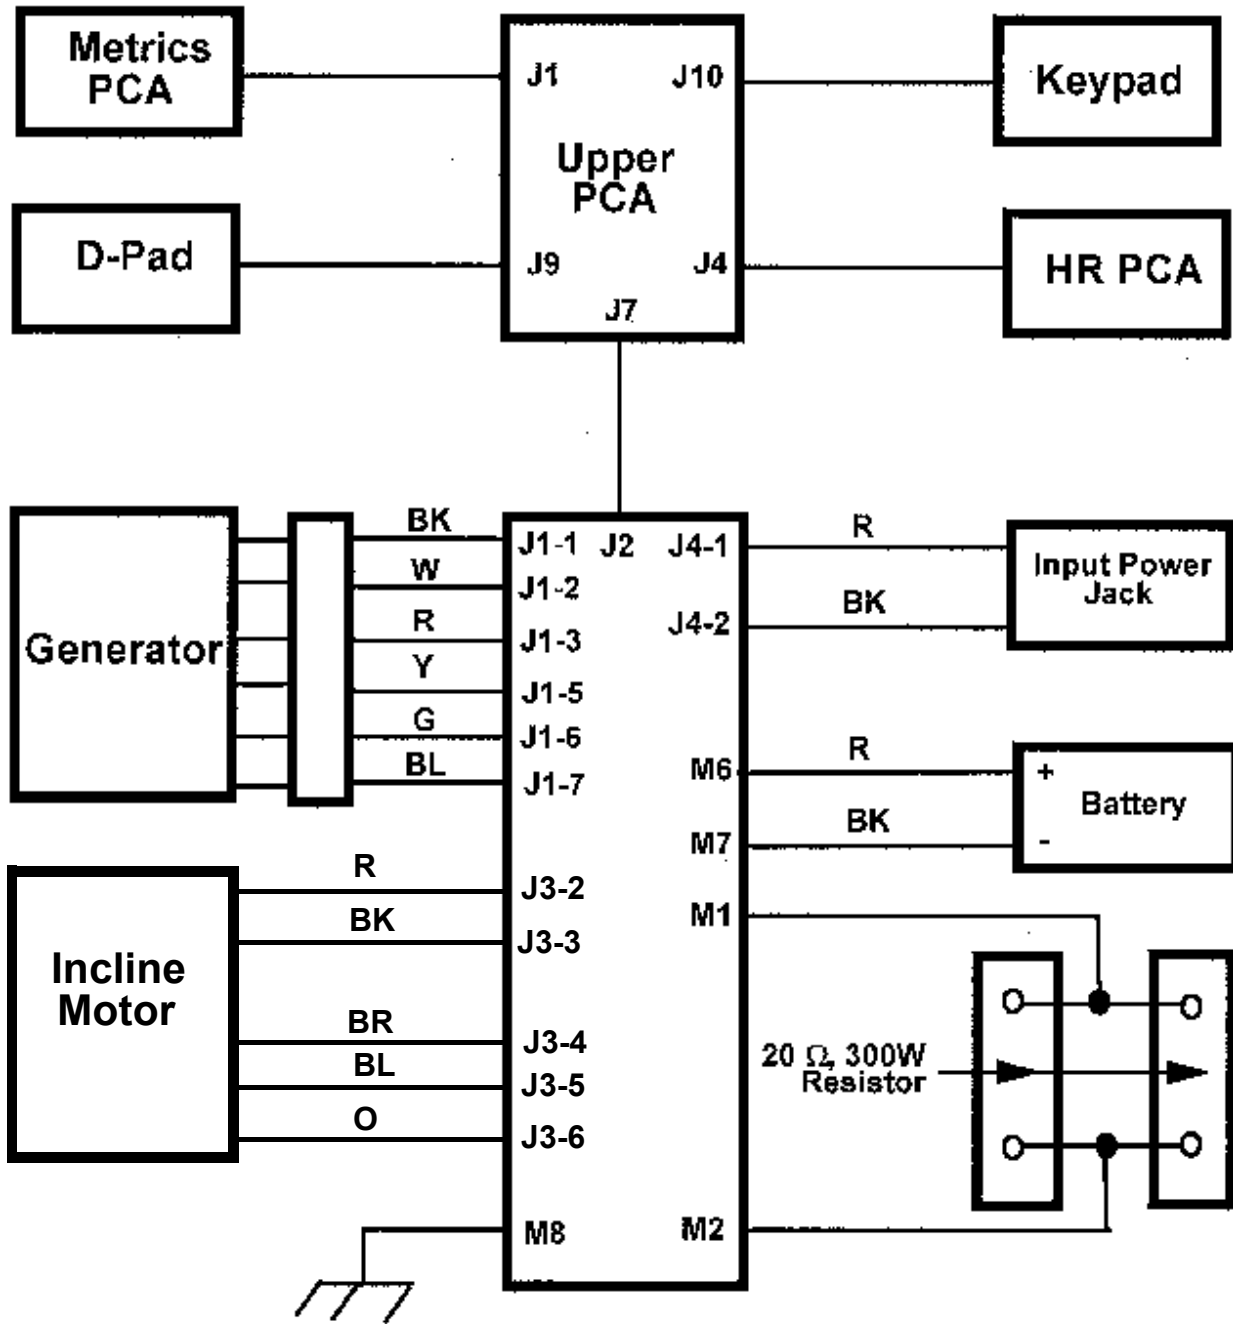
Metrics PCA

J1

J10

Keypad

Upper PCA

D-Pad

J9

J4

HR PCA

J7

Generator

BK

W

R

Y

G

BL

J1-1

J2

J1-2

J1-3

J1-5

J1-6

J1-7

J4-1

R

Input Power Jack

J4-2

BK

M6

R

+

Battery

M7

BK

-

Incline Motor

R

BK

BR

BL

O

J3-2

J3-3

J3-4

J3-5

J3-6

M1

20 Ω, 300W Resistor

M8

M2